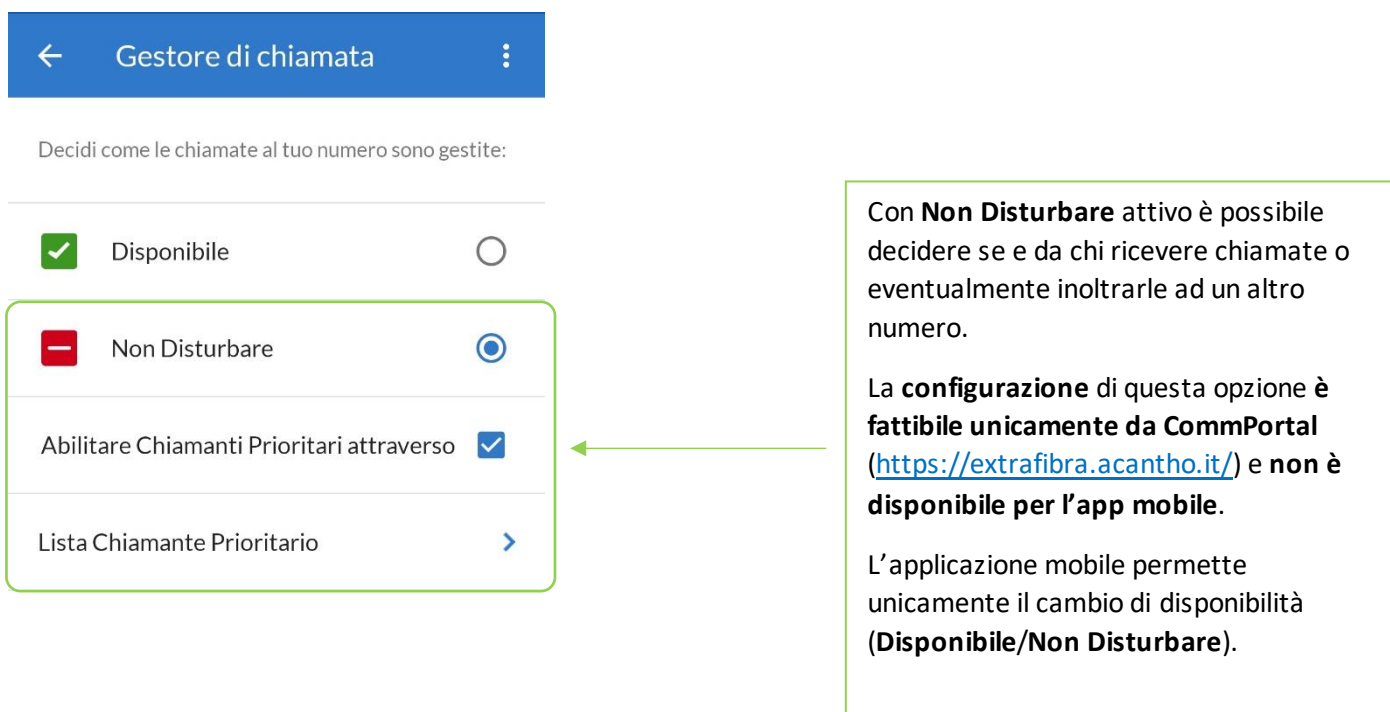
Gestore di chiamata

Decidi come le chiamate al tuo numero sono gestite:

Disponibile

Non Disturbare

Abilitare Chiamanti Prioritari attraverso

Lista Chiamante Prioritario

Con Non Disturbare attivo è possibile decidere se e da chi ricevere chiamate o eventualmente inoltrarle ad un altro numero.

La configurazione di questa opzione è fattibile unicamente da CommPortal (https://extrafibra.acantho.it/) e non è disponibile per l'app mobile.

L'applicazione mobile permette unicamente il cambio di disponibilità (Disponibile/Non Disturbare).